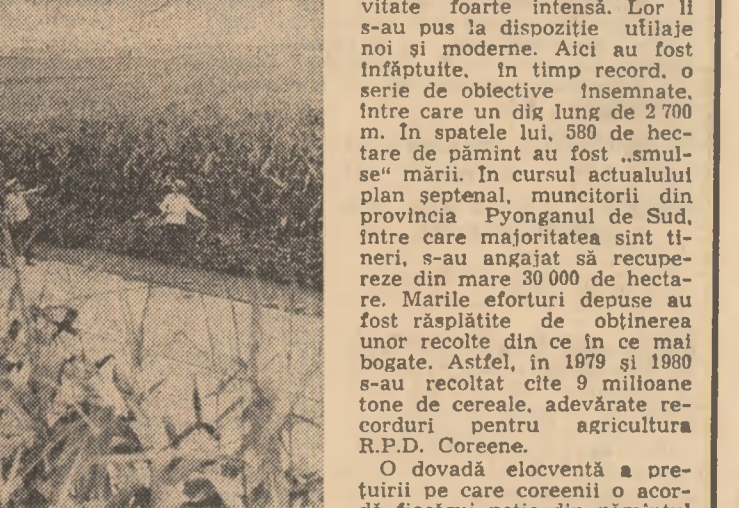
vitate foarte intensă. Lor li s-au pus la dispoziție utilaje noi și moderne. Aici au fost înfăptuite, în timp record, o serie de obiective însemnate, între care un dig lung de 2 700 m. În spatele lui, 580 de hectare de pămînt au fost „smulse" mării. În cursul actualului plan septenal, muncitorii din provincia Pyonganul de Sud, între care majoritatea sînt tineri, s-au angajat să recupereze din mare 30 000 de hectare. Marile eforturi depuse au fost răsplătite de obținerea unor recolte din ce în ce mai bogate. Astfel, în 1979 și 1980 s-au recoltat cîte 9 milioane tone de cereale, adevărate recorduri pentru agricultura R.P.D. Coreene.

O dovadă elocventă a prețuirii pe care coreenii o acordă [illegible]